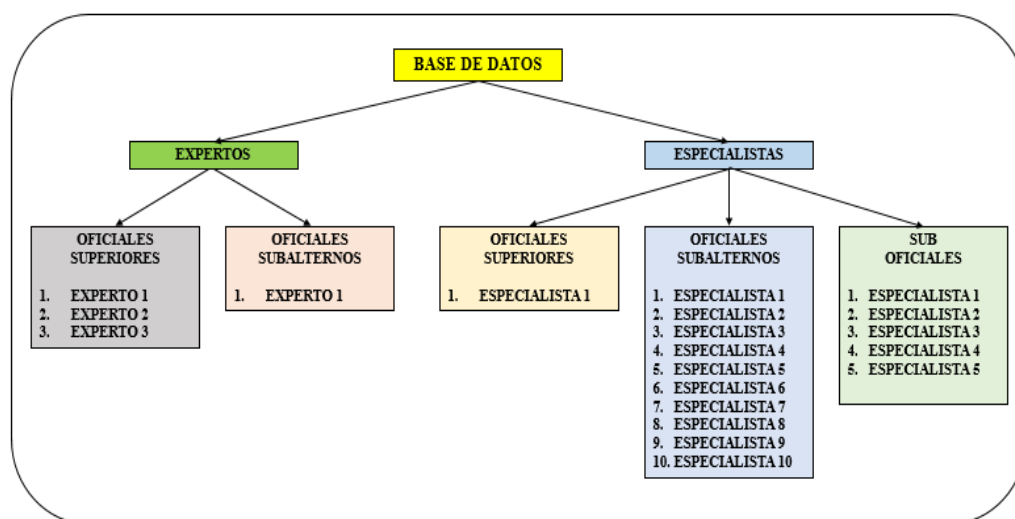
BASE DE DATOS

EXPERTOS

ESPECIALISTAS

OFICIALES SUPERIORES

1. EXPERTO 1
2. EXPERTO 2
3. EXPERTO 3

OFICIALES SUBALTERNOS

1. EXPERTO 1

OFICIALES SUPERIORES

1. ESPECIALISTA 1

OFICIALES SUBALTERNOS

1. ESPECIALISTA 1
2. ESPECIALISTA 2
3. ESPECIALISTA 3
4. ESPECIALISTA 4
5. ESPECIALISTA 5
6. ESPECIALISTA 6
7. ESPECIALISTA 7
8. ESPECIALISTA 8
9. ESPECIALISTA 9
10. ESPECIALISTA 10

SUB OFICIALES

1. ESPECIALISTA 1
2. ESPECIALISTA 2
3. ESPECIALISTA 3
4. ESPECIALISTA 4
5. ESPECIALISTA 5